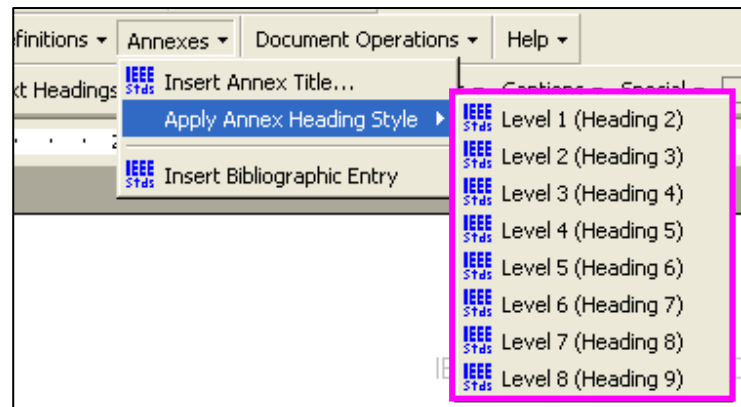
finitions ▾ Annexes ▾ Document Operations ▾ Help ▾

xt Headings

Captions ▾ Special ▾

IEEE Stds Insert Annex Title...
Apply Annex Heading Style ▸
IEEE Stds Insert Bibliographic Entry

IEEE Stds Level 1 (Heading 2)
IEEE Stds Level 2 (Heading 3)
IEEE Stds Level 3 (Heading 4)
IEEE Stds Level 4 (Heading 5)
IEEE Stds Level 5 (Heading 6)
IEEE Stds Level 6 (Heading 7)
IEEE Stds Level 7 (Heading 8)
IEEE Stds Level 8 (Heading 9)

IE